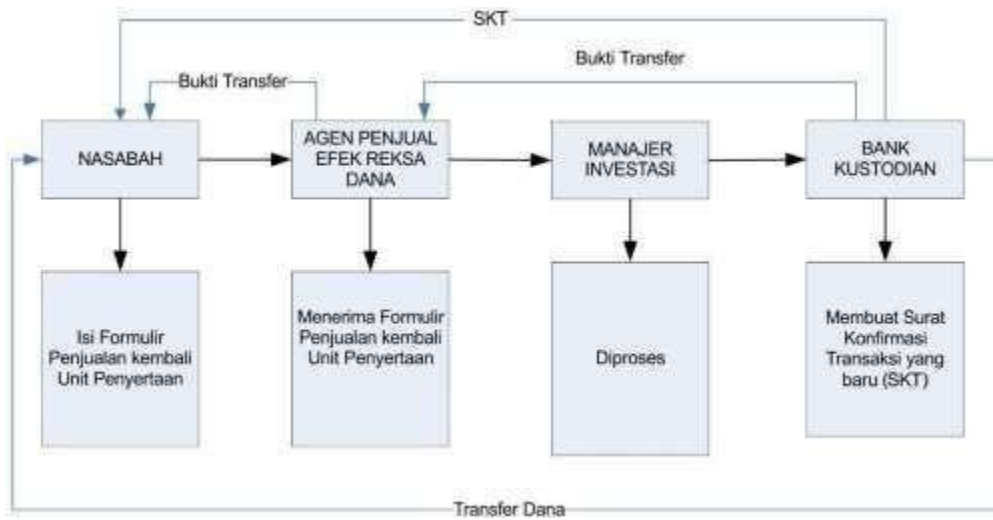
SKT

Bukti Transfer

Bukti Transfer

NASABAH

AGEN PENJUAL EFEK REKSA DANA

MANAJER INVESTASI

BANK KUSTODIAN

Isi Formulir Penjualan kembali Unit Penyertaan

Menerima Formulir Penjualan kembali Unit Penyertaan

Diproses

Membuat Surat Konfirmasi Transaksi yang baru (SKT)

Transfer Dana